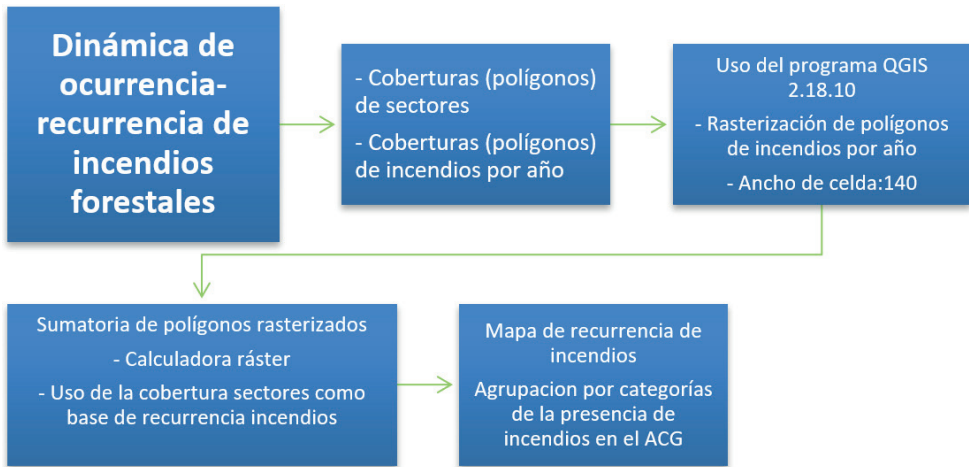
Dinámica de ocurrencia-recurrencia de incendios forestales

- Coberturas (polígonos) de sectores

- Coberturas (polígonos) de incendios por año

Uso del programa QGIS 2.18.10

- Rasterización de polígonos de incendios por año

- Ancho de celda:140

Sumatoria de polígonos rasterizados

- Calculadora ráster

- Uso de la cobertura sectores como base de recurrencia incendios

Mapa de recurrencia de incendios

Agrupacion por categorías de la presencia de incendios en el ACG